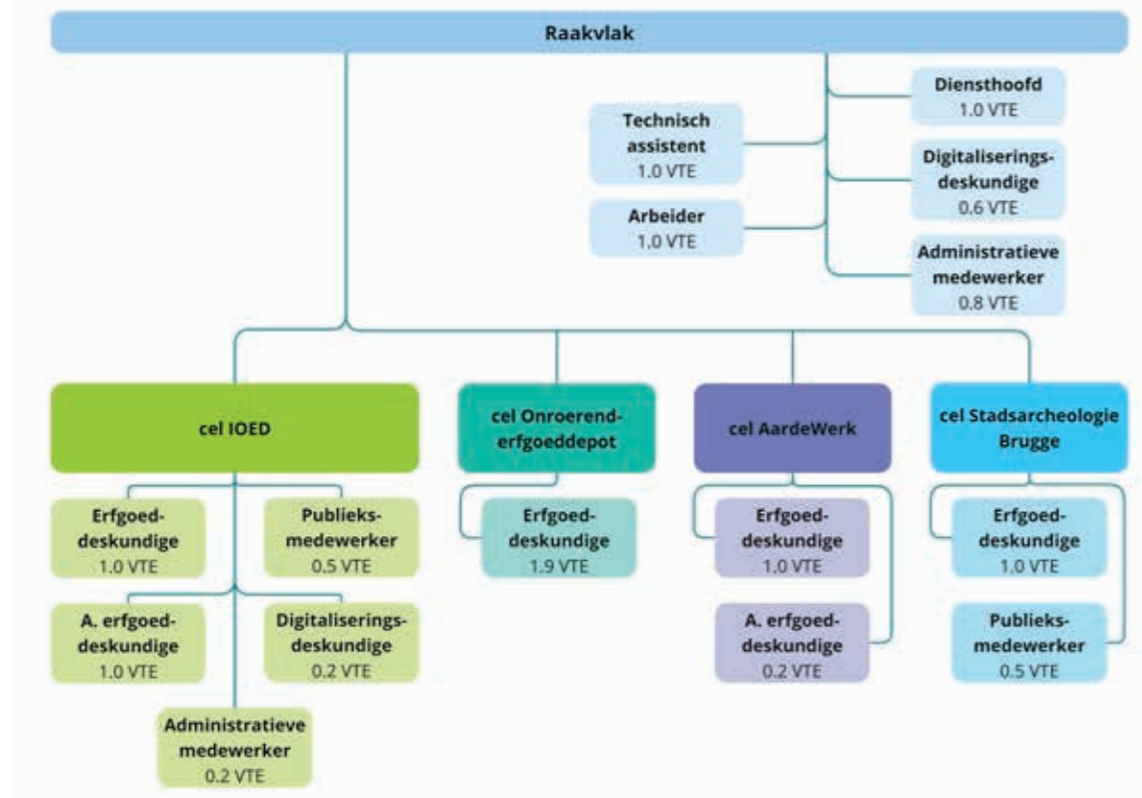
Raakvlak

Technisch assistent
1.0 VTE

Arbeider
1.0 VTE

Diensthoofd
1.0 VTE

Digitaliseringsdeskundige
0.6 VTE

Administratieve medewerker
0.8 VTE

cel IOED

Erfgoeddeskundige
1.0 VTE

Publieksmedewerker
0.5 VTE

A. erfgoeddeskundige
1.0 VTE

Digitaliseringsdeskundige
0.2 VTE

Administratieve medewerker
0.2 VTE

cel Onroerend-erfgoeddepot

Erfgoeddeskundige
1.9 VTE

cel AardeWerk

Erfgoeddeskundige
1.0 VTE

A. erfgoeddeskundige
0.2 VTE

cel Stadsarcheologie Brugge

Erfgoeddeskundige
1.0 VTE

Publieksmedewerker
0.5 VTE